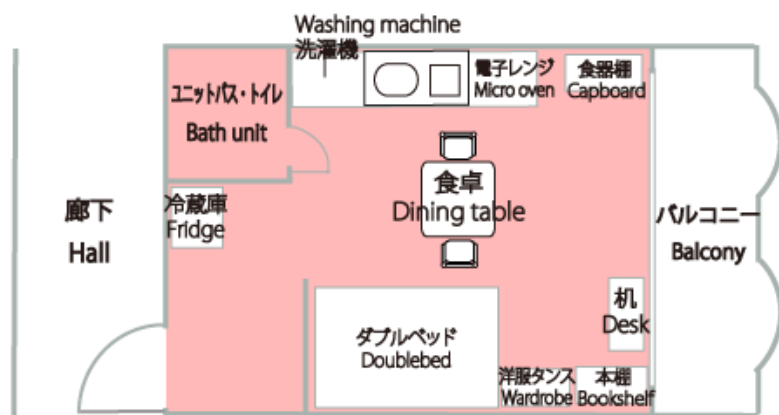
Washing machine
洗濯機

ユニットバス・トイレ
Bath unit

電子レンジ
Micro oven

食器棚
Capboard

廊下
Hall

冷蔵庫
Fridge

食卓
Dining table

バルコニー
Balcony

机
Desk

ダブルベッド
Doublebed

洋服タンス
Wardrobe

本棚
Bookshelf